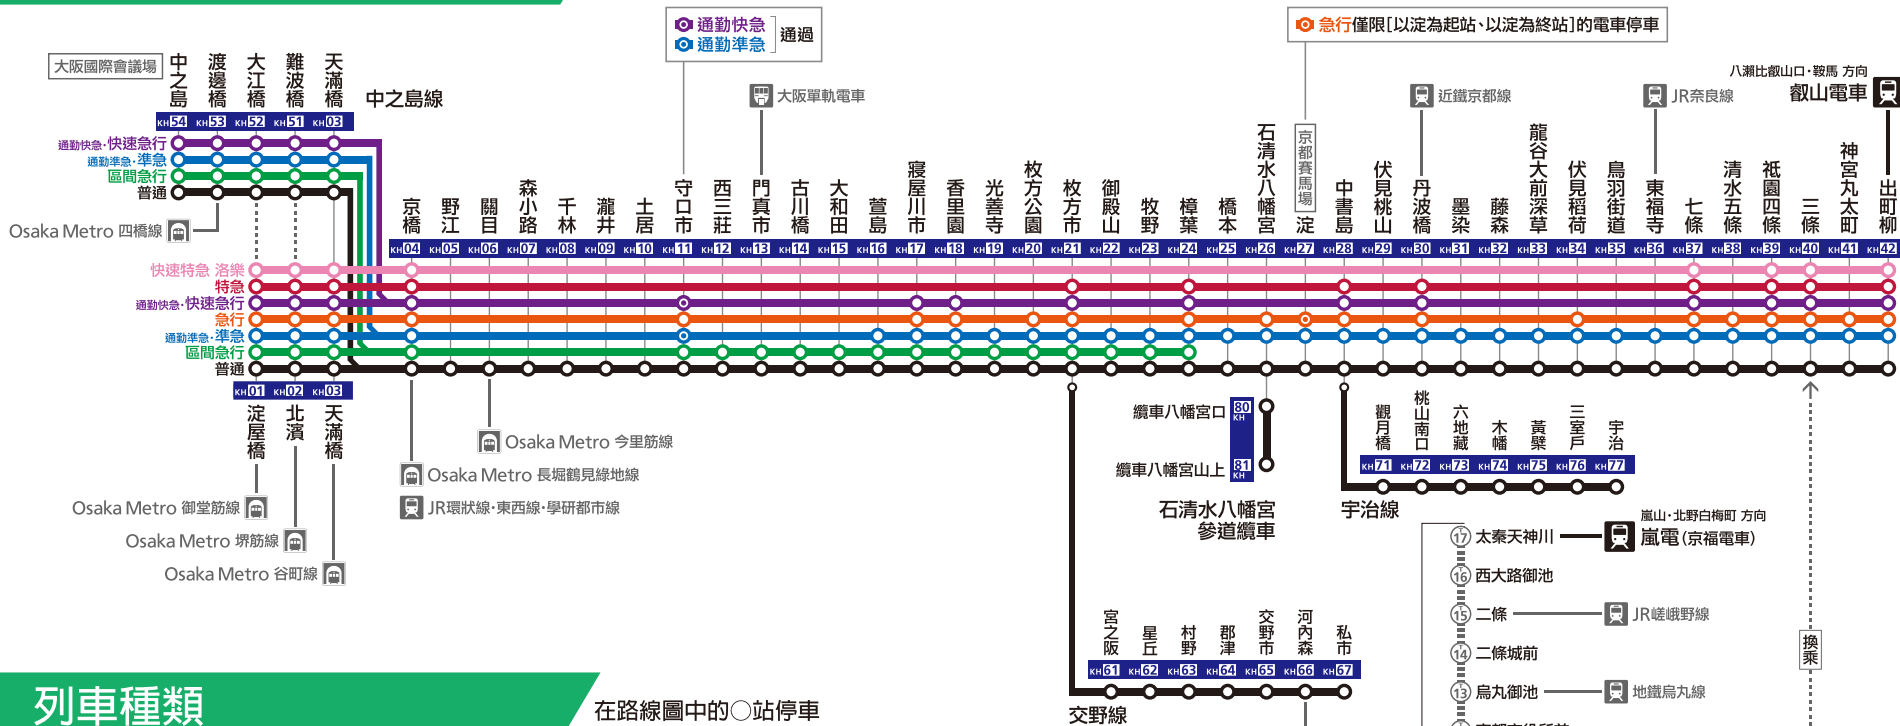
通勤快急
通勤準急
通過

急行僅限[以淀為起站、以淀為終站]的電車停車

大阪國際會議場

中之島 KH54
渡邊橋 KH53
大江橋 KH52
難波橋 KH51
天滿橋 KH03

中之島線

大阪單軌電車

近鐵京都線

JR奈良線

八瀨比叡山口・鞍馬 方向
叡山電車

通勤快急・快速急行
通勤準急・準急
區間急行
普通

Osaka Metro 四橋線

京橋 KH04
野江 KH05
關目 KH06
森小路 KH07
千林 KH08
瀧井 KH09
土居 KH10
守口市 KH11
西三莊 KH12
門真市 KH13
古川橋 KH14
大和田 KH15
萱島 KH16
寢屋川市 KH17
香里園 KH18
光善寺 KH19
枚方公園 KH20
枚方市 KH21
御殿山 KH22
牧野 KH23
樟葉 KH24
橋本 KH25
石清水八幡宮 KH26
淀 KH27
京都賽馬場
中書島 KH28
伏見桃山 KH29
丹波橋 KH30
墨染 KH31
藤森 KH32
龍谷大前深草 KH33
伏見稻荷 KH34
鳥羽街道 KH35
東福寺 KH36
七條 KH37
清水五條 KH38
祇園四條 KH39
三條 KH40
神宮丸太町 KH41
出町柳 KH42

快速特急 洛樂
特急
通勤快急・快速急行
急行
通勤準急・準急
區間急行
普通

淀屋橋 KH01
北濱 KH02
天滿橋 KH03

Osaka Metro 今里筋線
Osaka Metro 長堀鶴見綠地線
JR環狀線・東西線・學研都市線

Osaka Metro 御堂筋線
Osaka Metro 堺筋線
Osaka Metro 谷町線

纜車八幡宮口 KH80
纜車八幡宮山上 KH81
石清水八幡宮參道纜車

觀月橋 KH71
桃山南口 KH72
六地藏 KH73
木幡 KH74
黃檗 KH75
三室戶 KH76
宇治 KH77

宇治線

嵐山・北野白梅町 方向
嵐電(京福電車)
⑰ 太秦天神川
⑯ 西大路御池
⑮ 二條
JR嵯峨野線
⑭ 二條城前
⑬ 烏丸御池
地鐵烏丸線

換乘

宮之阪 KH61
星丘 KH62
村野 KH63
郡津 KH64
交野市 KH65
河內森 KH66
私市 KH67

交野線

列車種類

在路線圖中的◯站停車